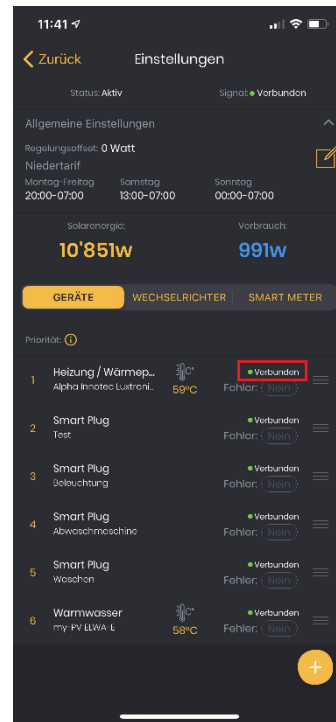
11:41

Zurück

Einstellungen

Status: Aktiv

Signal: Verbunden

Allgemeine Einstellungen

Regelungsoffset: 0 Watt

Niedertarif

Montag-Freitag
20:00-07:00

Samstag
13:00-07:00

Sonntag
00:00-07:00

Solarenergie:
10'851w

Verbrauch:
991w

GERÄTE | WECHSELRICHTER | SMART METER

Priorität: ⓘ

1 Heizung / Wärmep...
Alpha Innotec Luxtroni...
°C
59°C
Verbunden
Fehler: Nein

2 Smart Plug
Test
Verbunden
Fehler: Nein

3 Smart Plug
Beleuchtung
Verbunden
Fehler: Nein

4 Smart Plug
Abwaschmaschine
Verbunden
Fehler: Nein

5 Smart Plug
Waschen
Verbunden
Fehler: Nein

6 Warmwasser
my-PV ELWA-E
°C
58°C
Verbunden
Fehler: Nein

+